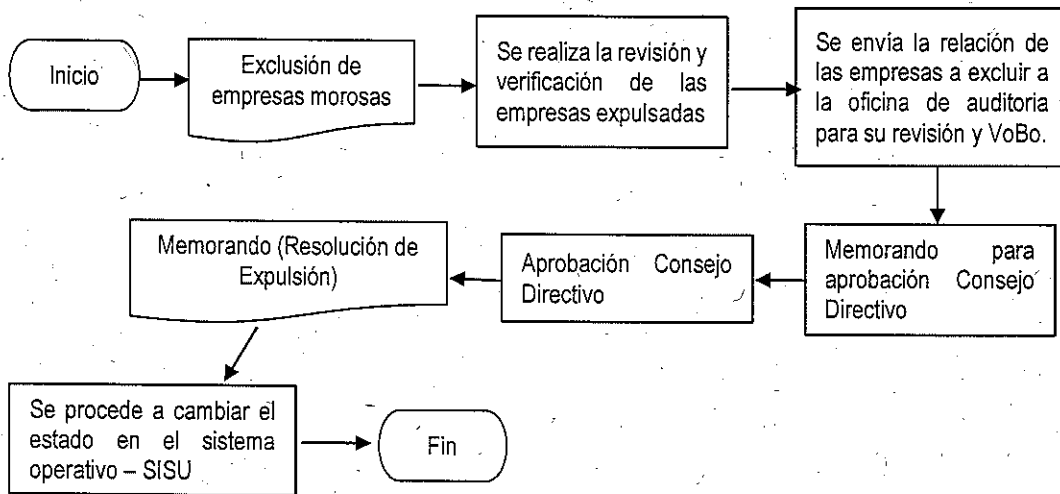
Inicio

Exclusión de empresas morosas

Se realiza la revisión y verificación de las empresas expulsadas

Se envía la relación de las empresas a excluir a la oficina de auditoria para su revisión y VoBo.

Memorando para aprobación Consejo Directivo

Aprobación Consejo Directivo

Memorando (Resolución de Expulsión)

Se procede a cambiar el estado en el sistema operativo – SISU

Fin